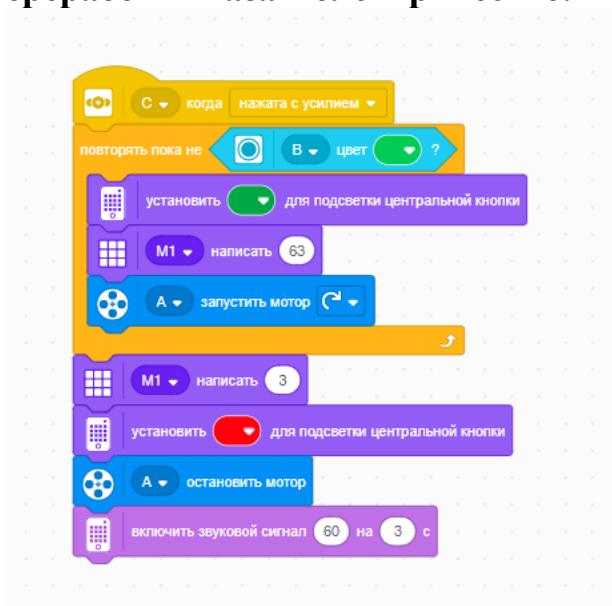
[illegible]

C когда нажата с усилием

повторять пока не B цвет ?

установить для подсветки центральной кнопки

M1 написать 63

A запустить мотор

M1 написать 3

установить для подсветки центральной кнопки

A остановить мотор

включить звуковой сигнал 60 на 3 с